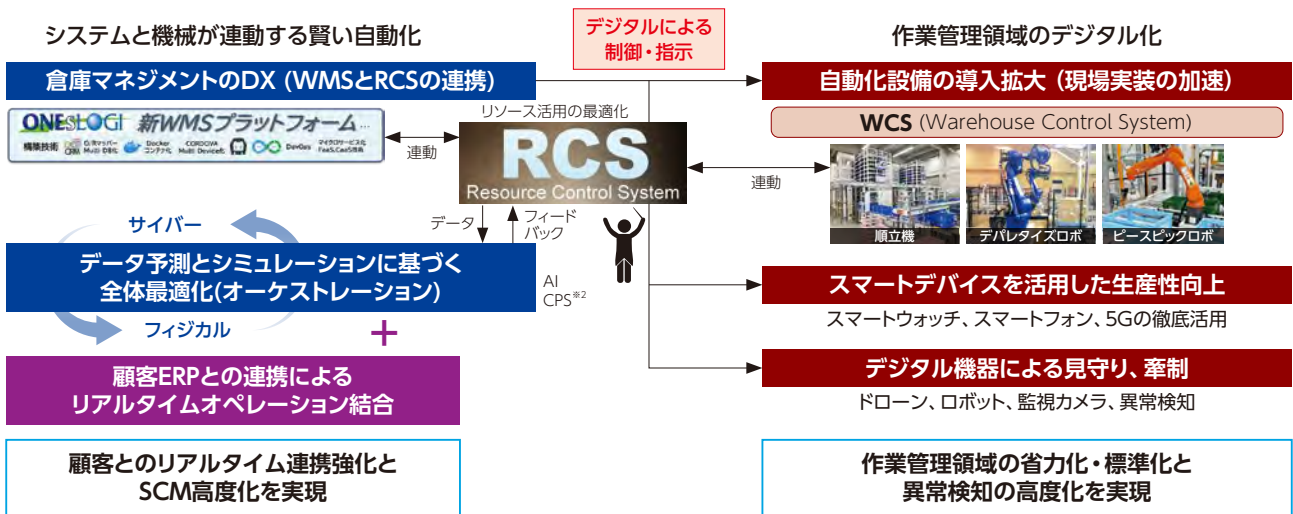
システムと機械が連動する賢い自動化

デジタルによる制御・指示

作業管理領域のデジタル化

倉庫マネジメントのDX（WMSとRCSの連携）

ONESLOGI 新WMSプラットフォーム

構築技術 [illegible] Docker コンテナ化 CORDOVA Multi DeviceE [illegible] DevOps マイクロサービス PaaS,CaaS活用

連動

リソース活用の最適化

RCS
Resource Control System

自動化設備の導入拡大（現場実装の加速）

WCS (Warehouse Control System)

連動

順立機 デパレタイズロボ ピースピックロボ

データ

フィードバック

サイバー

データ予測とシミュレーションに基づく全体最適化(オーケストレーション)

AI
CPS$^{※2}$

フィジカル

＋

スマートデバイスを活用した生産性向上

スマートウォッチ、スマートフォン、5Gの徹底活用

顧客ERPとの連携によるリアルタイムオペレーション結合

デジタル機器による見守り、牽制

ドローン、ロボット、監視カメラ、異常検知

顧客とのリアルタイム連携強化とSCM高度化を実現

作業管理領域の省力化・標準化と異常検知の高度化を実現